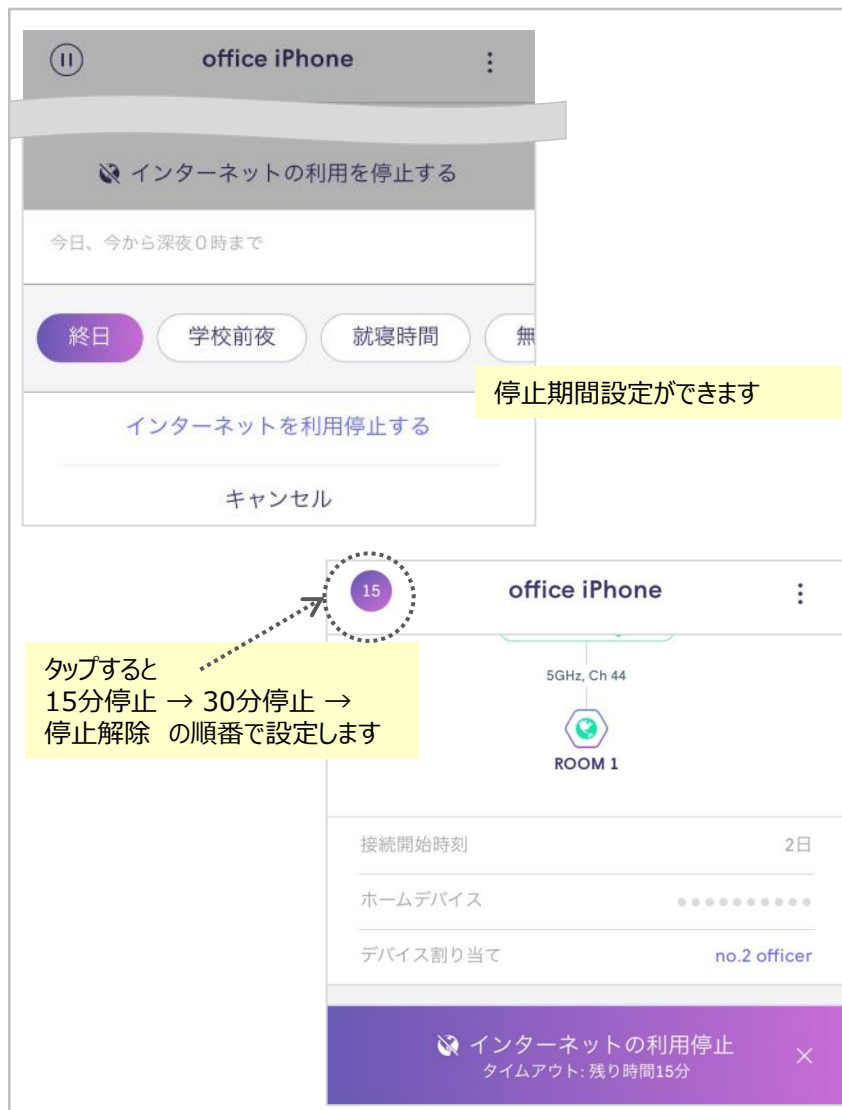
office iPhone

インターネットの利用を停止する

今日、今から深夜0時まで

終日
学校前夜
就寝時間
無

停止期間設定ができます

インターネットを利用停止する

キャンセル

15

office iPhone

タップすると
15分停止 → 30分停止 →
停止解除 の順番で設定します

5GHz, Ch 44

ROOM 1

接続開始時刻 2日

ホームデバイス ●●●●●●●●●●

デバイス割り当て no.2 officer

インターネットの利用停止
タイムアウト: 残り時間15分

×